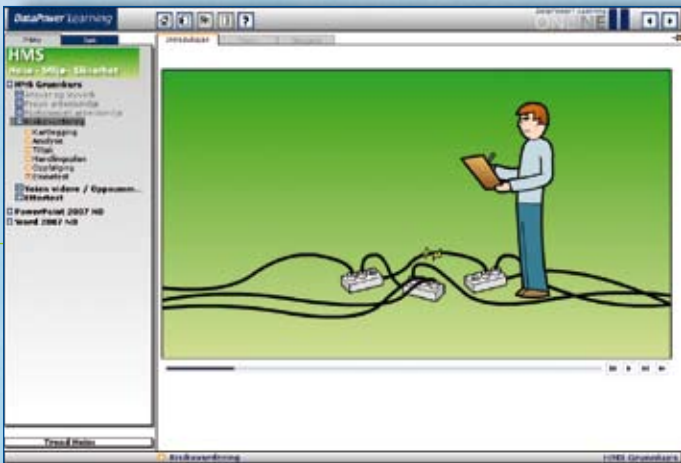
DataPower Learning

ONLINE

Meny

Søk

Introduksjon

HMS

Helse - Miljø - Sikkerhet

HMS Grunnkurs

Ansvar og innvirk

Fysisk arbeidsmiljø

Psykososialt arbeidsmiljø

Risikovurdering

Kartlegging

Analyse

Tiltak

Handlingsplan

Opplæring

Kontroll

Vision videre / Oppsummering

Sluttest

PowerPoint 2007 NO

Word 2007 NO

Trend Meny

Risikovurdering

HMS Grunnkurs